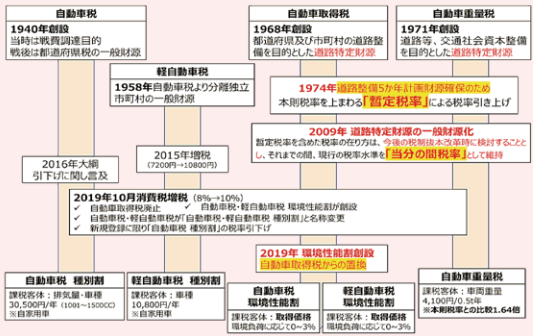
自動車税

1940年創設
当時は戦費調達目的
戦後は都道府県税の一般財源

自動車取得税

1968年創設
都道府県及び市町村の道路整備を目的とした道路特定財源

自動車重量税

1971年創設
道路等、交通社会資本整備を目的とした道路特定財源

軽自動車税

1958年自動車税より分離独立
市町村の一般財源

1974年道路整備5か年計画財源確保のため
本則税率を上回る「暫定税率」による税率引き上げ

2009年 道路特定財源の一般財源化
暫定税率を含めた税率の在り方は、今後の税制抜本改革時に検討することとし、それまでの間、現行の税率水準を「当分の間税率」として維持

2016年大綱
引下げに関し言及

2015年増税
(7200円→10800円)

2019年10月消費税増税 (8%→10%)
✓ 自動車取得税廃止 ✓ 自動車税・軽自動車税 環境性能割創設
✓ 自動車税・軽自動車税が「自動車税・軽自動車税 種別割」と名称変更
✓ 新規登録に限り「自動車税 種別割」の税率引下げ

2019年 環境性能割創設
自動車取得税からの置換

自動車税 種別割
課税客体：排気量・車種
30,500円/年 (1001～1500CC)
※自家用車

軽自動車税 種別割
課税客体：車種
10,800円/年
※自家用車

自動車税 環境性能割
課税客体：取得価格
環境負荷に応じて0～3%

軽自動車税 環境性能割
課税客体：取得価格
環境負荷に応じて0～2%

自動車重量税
課税客体：車両重量
4,100円/0.5t年
※本則税率との比較1.64倍